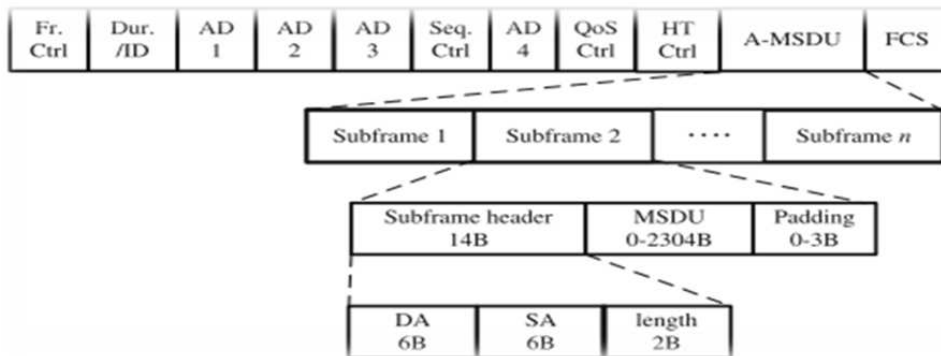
| Fr. Ctrl | Dur. /ID | AD 1 | AD 2 | AD 3 | Seq. Ctrl | AD 4 | QoS Ctrl | HT Ctrl | A-MSDU | FCS |
|---|---|---|---|---|---|---|---|---|---|---|

| Subframe 1 | Subframe 2 | .... | Subframe *n* |
|---|---|---|---|

| Subframe header 14B | MSDU 0-2304B | Padding 0-3B |
|---|---|---|

| DA 6B | SA 6B | length 2B |
|---|---|---|